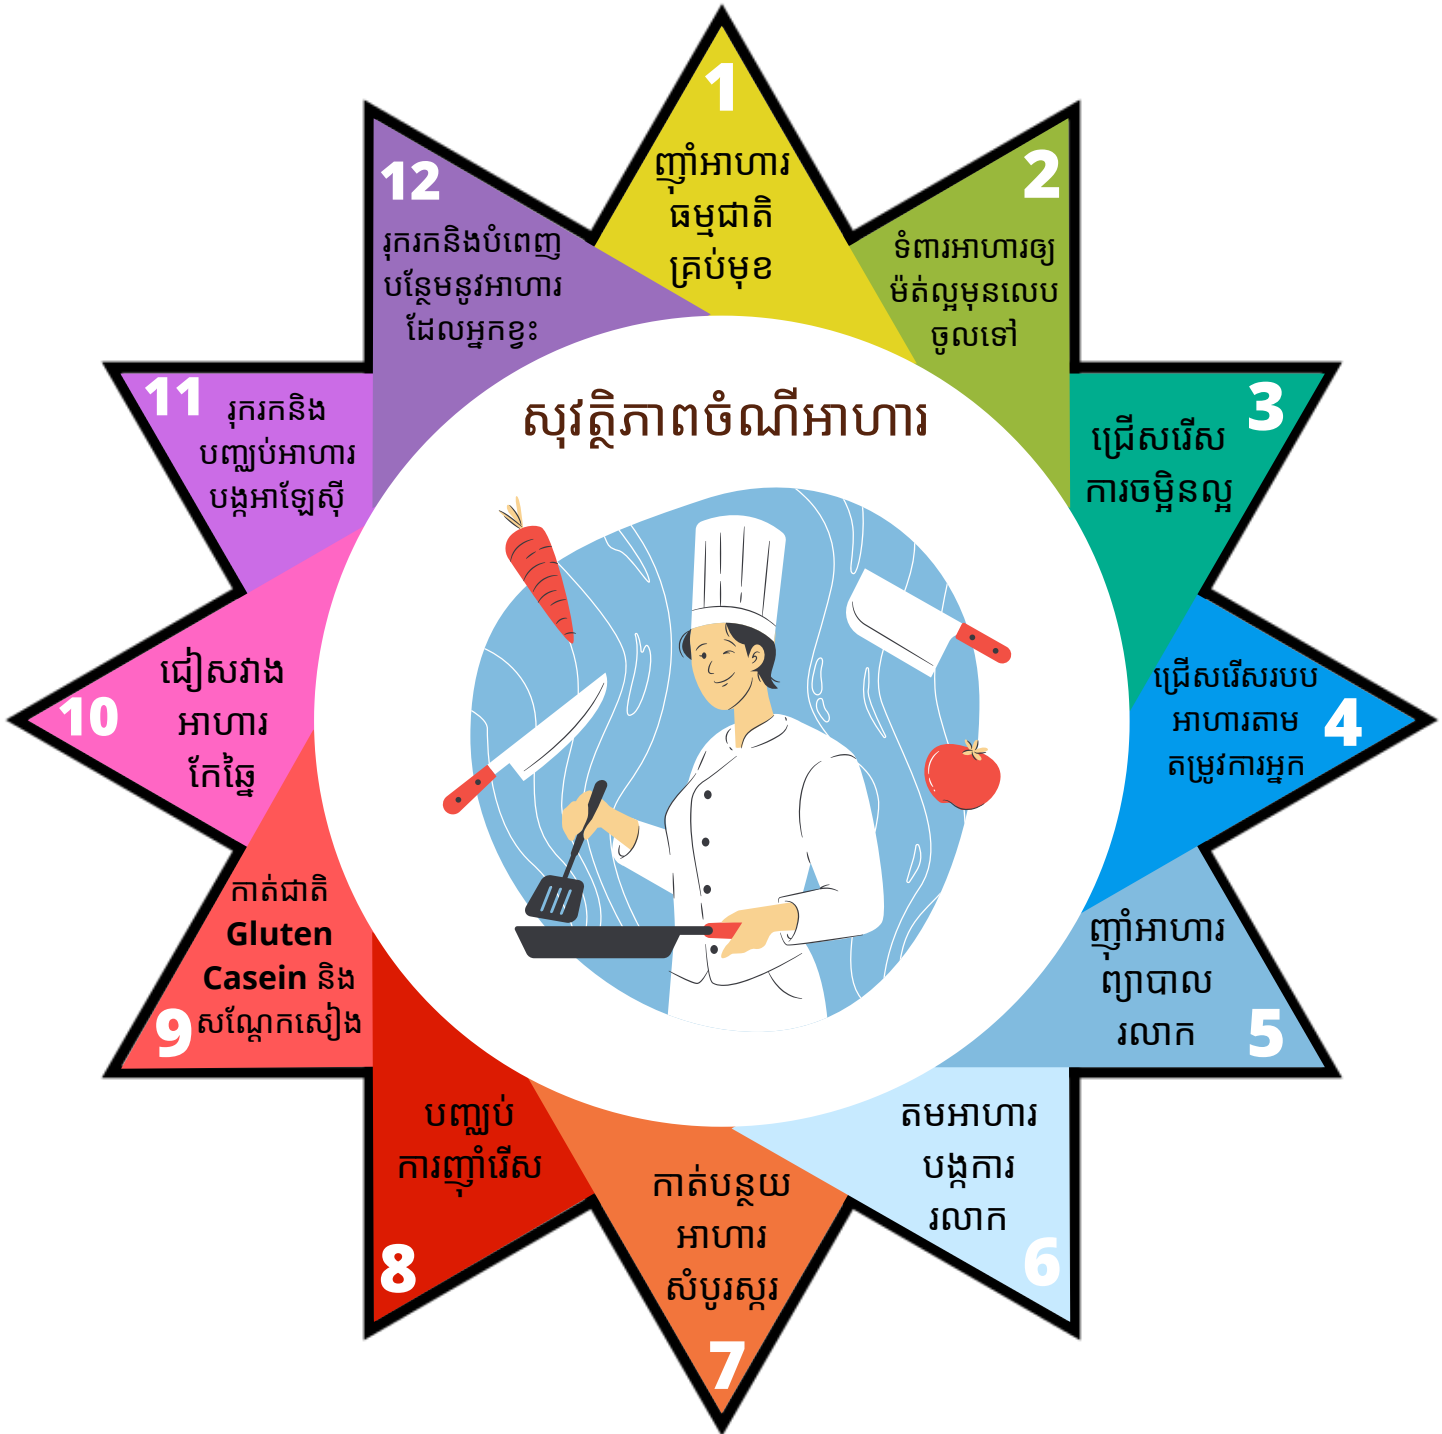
សុវត្ថិភាពចំណីអាហារ

1
ញ៉ាំអាហារធម្មជាតិគ្រប់មុខ

2
ទំពារអាហារឲ្យម៉ត់ល្អមុនលេបចូលទៅ

3
ជ្រើសរើសការចម្អិនល្អ

4
ជ្រើសរើសរបបអាហារតាមតម្រូវការអ្នក

5
ញ៉ាំអាហារព្យាបាលរលាក

6
តមអាហារបង្ករលាក

7
កាត់បន្ថយអាហារសំបូរស្ករ

8
បញ្ឈប់ការញ៉ាំរើស

9
កាត់ជាតិ Gluten Casein និងសណ្តែកសៀង

10
ជៀសវាងអាហារកែច្នៃ

11
រុករកនិងបញ្ឈប់អាហារបង្កអាឡែស៊ី

12
រុករកនិងបំពេញបន្ថែមនូវអាហារដែលអ្នកខ្វះ